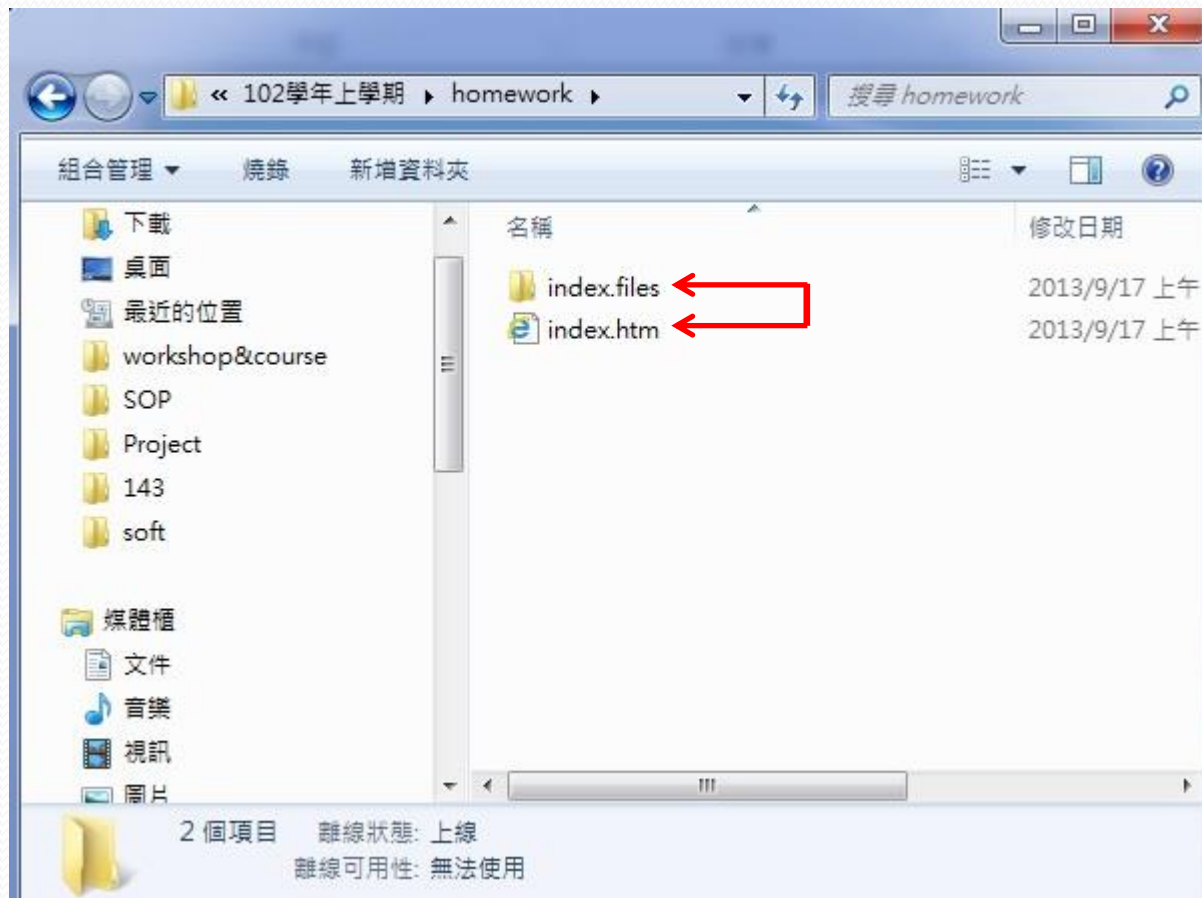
« 102學年上學期 ▸ homework ▸

搜尋 homework

組合管理 ▾ 燒錄 新增資料夾

下載
桌面
最近的位置
workshop&course
SOP
Project
143
soft

媒體櫃
文件
音樂
視訊
圖片

名稱 修改日期

index.files 2013/9/17 上午
index.htm 2013/9/17 上午

2 個項目 離線狀態: 上線
離線可用性: 無法使用